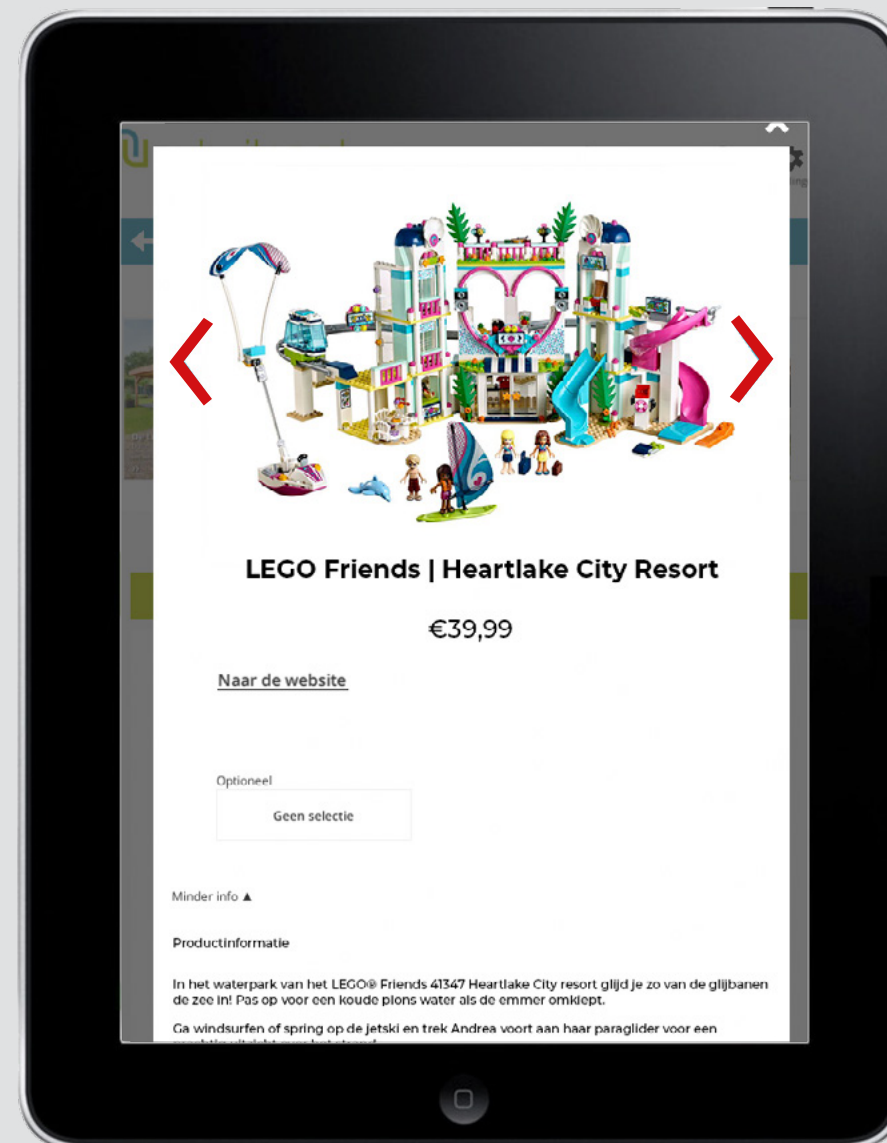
LEGO Friends | Heartlake City Resort

€39,99

Naar de website

Optioneel

Geen selectie

Minder info ▲

Productinformatie

In het waterpark van het LEGO® Friends 41347 Heartlake City resort glijd je zo van de glijbanen de zee in! Pas op voor een koude plons water als de emmer omklept.

Ga windsurfen of spring op de jetski en trek Andrea voort aan haar paraglider voor een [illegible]